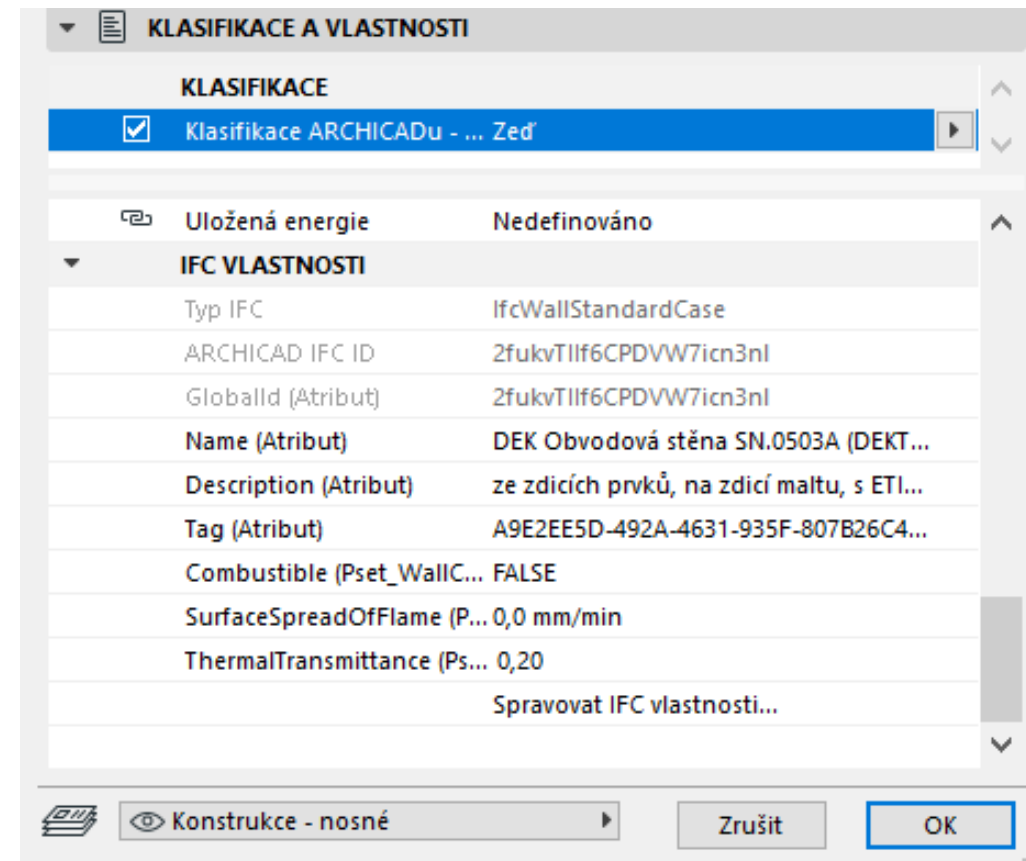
KLASIFIKACE A VLASTNOSTI

KLASIFIKACE

Klasifikace ARCHICADu - ... Zeď

Uložená energie Nedefinováno

IFC VLASTNOSTI

| | |
|---|---|
| Typ IFC | IfcWallStandardCase |
| ARCHICAD IFC ID | 2fukvTIlf6CPDVW7icn3nl |
| GlobalId (Atribut) | 2fukvTIlf6CPDVW7icn3nl |
| Name (Atribut) | DEK Obvodová stěna SN.0503A (DEKT... |
| Description (Atribut) | ze zdicích prvků, na zdicí maltu, s ETI... |
| Tag (Atribut) | A9E2EE5D-492A-4631-935F-807B26C4... |
| Combustible (Pset_WallC... | FALSE |
| SurfaceSpreadOfFlame (P... | 0,0 mm/min |
| ThermalTransmittance (Ps... | 0,20 |
| | Spravovat IFC vlastnosti... |

Konstrukce - nosné

Zrušit

OK